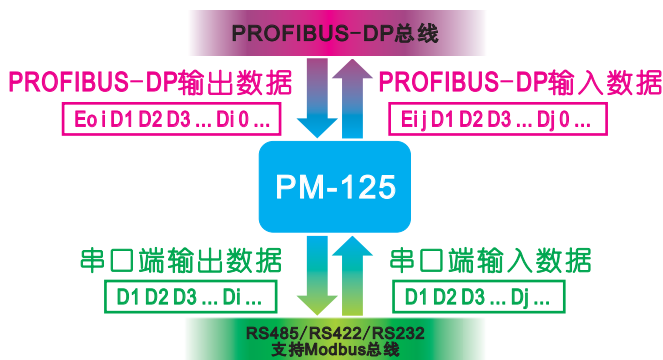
PROFIBUS-DP总线

PROFIBUS-DP输出数据

Eoi D1 D2 D3 ... Di 0 ...

PROFIBUS-DP输入数据

Eij D1 D2 D3 ... Dj 0 ...

PM-125

串口端输出数据

D1 D2 D3 ... Di ...

串口端输入数据

D1 D2 D3 ... Dj ...

RS485/RS422/RS232
支持Modbus总线